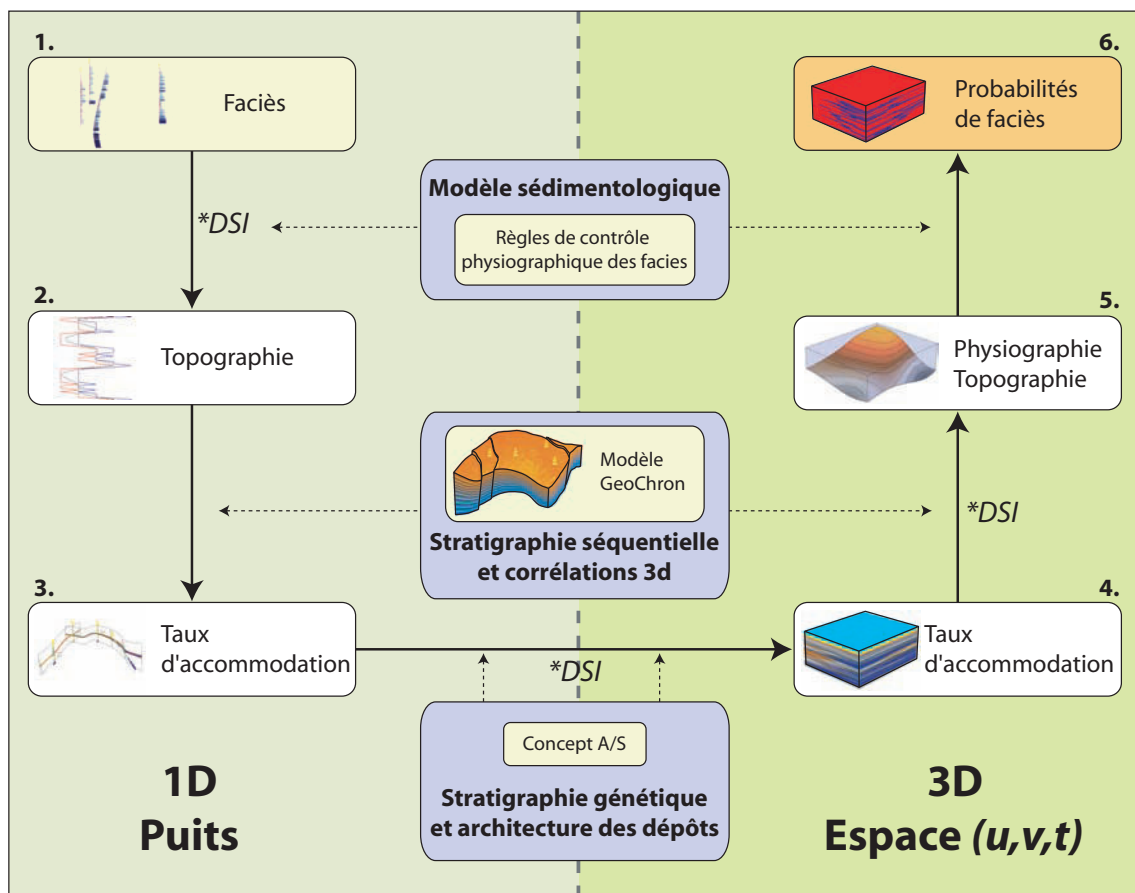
1.

Faciès

*DSI

2.

Topographie

3.

Taux d'accommodation

Modèle sédimentologique

Règles de contrôle physiographique des facies

Modèle GeoChron

Stratigraphie séquentielle et corrélations 3d

*DSI

Concept A/S

Stratigraphie génétique et architecture des dépôts

6.

Probabilités de faciès

5.

Physiographie Topographie

*DSI

4.

Taux d'accommodation

1D
Puits

3D
Espace *(u,v,t)*